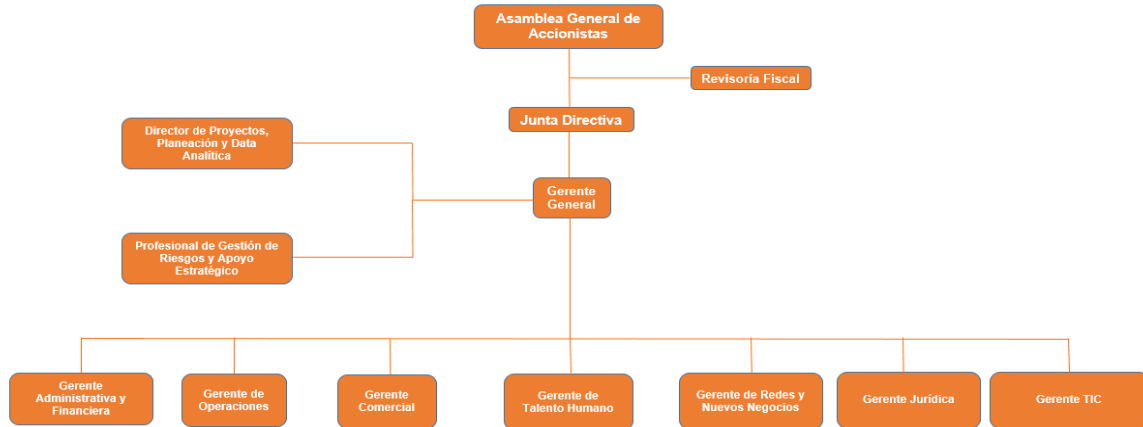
Asamblea General de Accionistas

Revisoría Fiscal

Junta Directiva

Director de Proyectos, Planeación y Data Analítica

Gerente General

Profesional de Gestión de Riesgos y Apoyo Estratégico

Gerente Administrativa y Financiera

Gerente de Operaciones

Gerente Comercial

Gerente de Talento Humano

Gerente de Redes y Nuevos Negocios

Gerente Jurídica

Gerente TIC